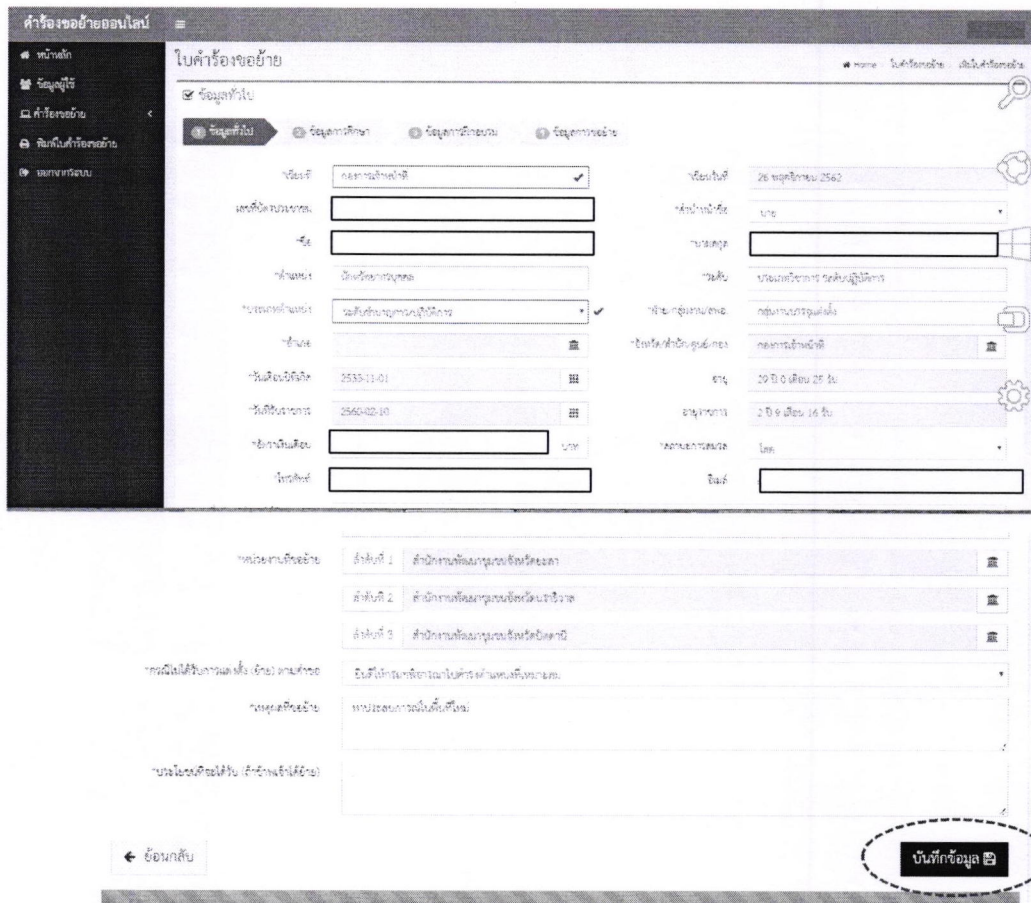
คำร้องขอย้ายออนไลน์

หน้าหลัก
ข้อมูลผู้ใช้
คำร้องขอย้าย
พิมพ์แบบคำร้องขอย้าย
ออกจากระบบ

ใบคำร้องขอย้าย

Home ใบคำร้องขอย้าย เพิ่มใบคำร้องขอย้าย

ข้อมูลทั่วไป

1 ข้อมูลทั่วไป 2 ข้อมูลการศึกษา 3 ข้อมูลการฝึกอบรม 4 ข้อมูลการขอย้าย

เรื่อง กองการเจ้าหน้าที่
เขียนวันที่ 26 พฤศจิกายน 2562
เลขที่บัตรประชาชน
คำนำหน้าชื่อ นาย
ชื่อ
นามสกุล
ตำแหน่ง นักทรัพยากรบุคคล
ระดับ ปฏิบัติการ/ระดับปฏิบัติการ
ประเภทตำแหน่ง ระดับต้น/ประเภทวิชาการ
ฝ่าย/กลุ่มงาน/สาขา กลุ่มงานบรรจุแต่งตั้ง
สังกัด
สำนัก/สำนักงาน/ศูนย์/กอง กองการเจ้าหน้าที่
วันเดือนปีเกิด 2533-11-01
อายุ 29 ปี 0 เดือน 25 วัน
วันที่รับราชการ 2560-02-10
อายุราชการ 2 ปี 9 เดือน 16 วัน
อัตราเงินเดือน บาท
สถานภาพสมรส โสด
โทรศัพท์
อีเมล์

หน่วยงานที่ขอย้าย
ลำดับที่ 1 สำนักงานพัฒนาชุมชนจังหวัดสงขลา
ลำดับที่ 2 สำนักงานพัฒนาชุมชนจังหวัดนราธิวาส
ลำดับที่ 3 สำนักงานพัฒนาชุมชนจังหวัดปัตตานี

กรณีไม่ได้รับการแต่งตั้ง (ย้าย) ตามคำขอ ยินดีให้กรมพิจารณาในตำแหน่งที่เหมาะสม
เหตุผลที่ขอย้าย หาประสบการณ์ในพื้นที่ใหม่
ประโยชน์ที่จะได้รับ (ถ้าจะขอย้าย)

← ย้อนกลับ
บันทึกข้อมูล